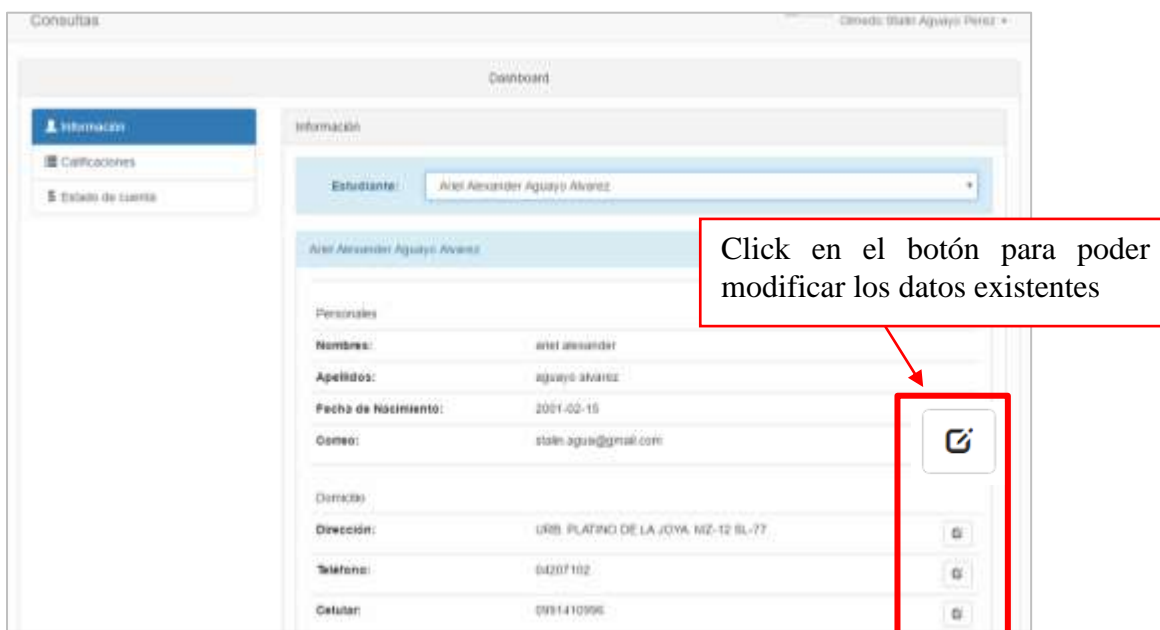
Consultas

Olmedo Stalin Aguayo Perez

Dashboard

Información

Calificaciones

Estado de cuenta

Información

Estudiante: Ariel Alexander Aguayo Alvarez

Ariel Alexander Aguayo Alvarez

Click en el botón para poder modificar los datos existentes

Personales

| | |
|---|---|
| Nombres: | ariel alexander |
| Apellidos: | aguayo alvarez |
| Fecha de Nacimiento: | 2001-02-15 |
| Correo: | stalin.agua@gmail.com |

Domicilio

| | |
|---|---|
| Dirección: | URB. PLATINO DE LA JOYA MZ-12 SL-77 |
| Teléfono: | 04207102 |
| Celular: | 0991410996 |